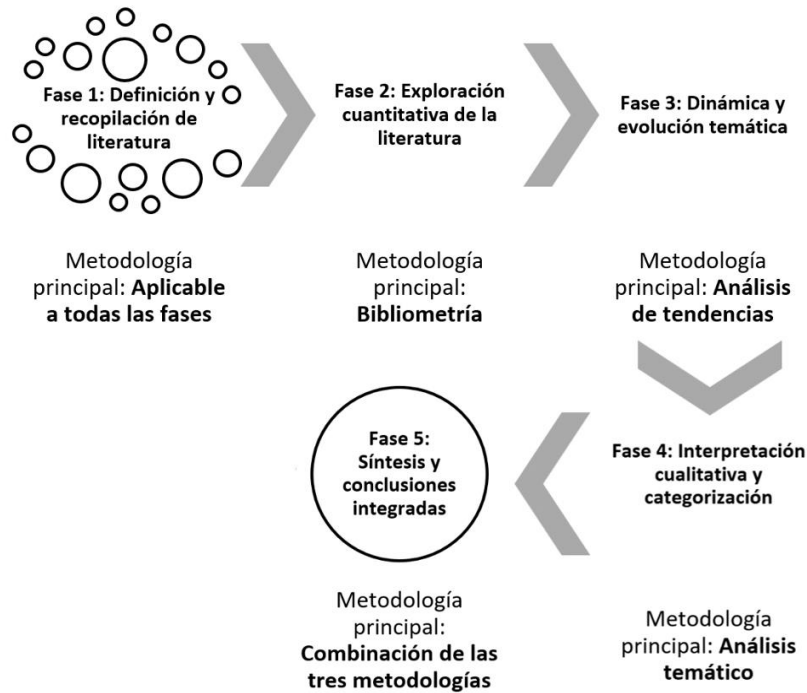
Fase 1: Definición y recopilación de literatura

Fase 2: Exploración cuantitativa de la literatura

Fase 3: Dinámica y evolución temática

Metodología principal: **Aplicable a todas las fases**

Metodología principal: **Bibliometría**

Metodología principal: **Análisis de tendencias**

Fase 5: Síntesis y conclusiones integradas

Fase 4: Interpretación cualitativa y categorización

Metodología principal: **Combinación de las tres metodologías**

Metodología principal: **Análisis temático**